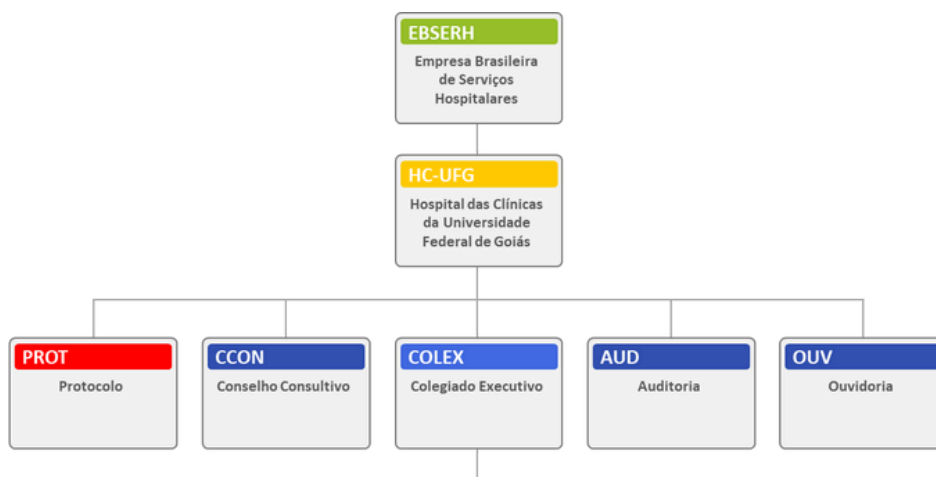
EBSERH
Empresa Brasileira de Serviços Hospitalares

HC-UFG
Hospital das Clínicas da Universidade Federal de Goiás

PROT
Protocolo

CCON
Conselho Consultivo

COLEX
Colegiado Executivo

AUD
Auditoria

OUV
Ouvidoria